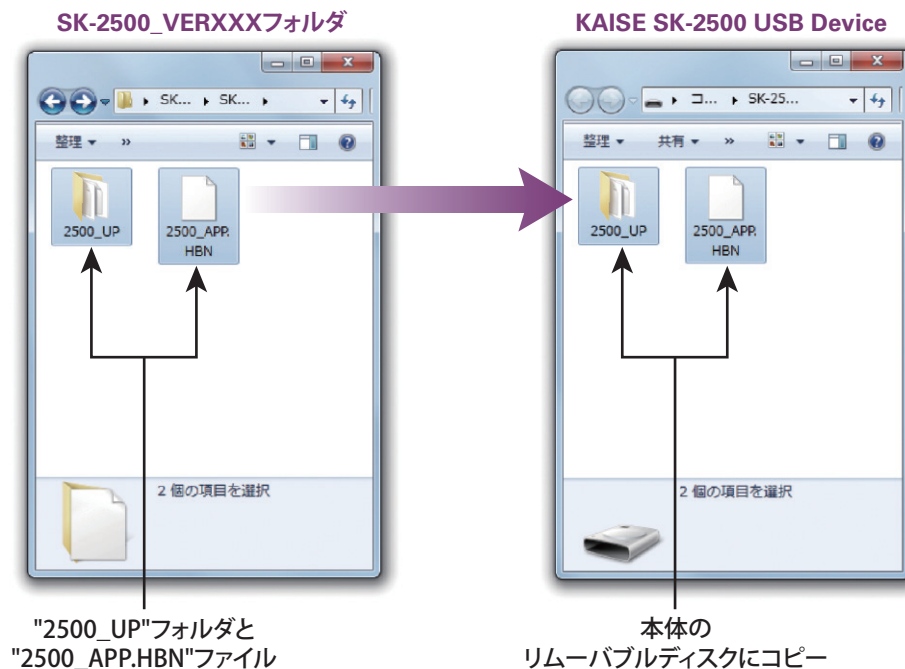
SK-2500_VERXXXフォルダ

SK... ▸ SK... ▸

整理 ▾ »

2500_UP

2500_APP.HBN

2 個の項目を選択

"2500_UP"フォルダと "2500_APP.HBN"ファイル

KAISE SK-2500 USB Device

コ... ▸ SK-25...

整理 ▾ 共有 ▾ »

2500_UP

2500_APP.HBN

2 個の項目を選択

本体の
リムーバブルディスクにコピー